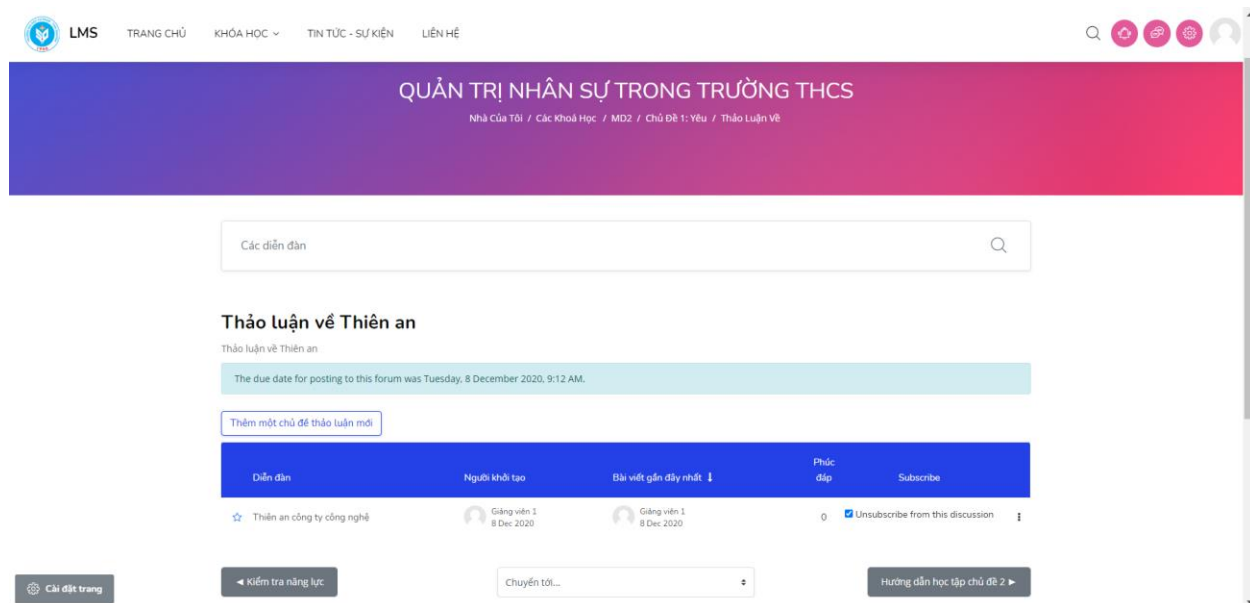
LMS TRANG CHỦ KHÓA HỌC TIN TỨC - SỰ KIỆN LIÊN HỆ

QUẢN TRỊ NHÂN SỰ TRONG TRƯỜNG THCS

Nhà Của Tôi / Các Khoá Học / MD2 / Chủ Đề 1: Yêu / Thảo Luận Về

Các diễn đàn

Thảo luận về Thiên an

Thảo luận về Thiên an

The due date for posting to this forum was Tuesday, 8 December 2020, 9:12 AM.

Thêm một chủ đề thảo luận mới

| Diễn đàn | Người khởi tạo | Bài viết gần đây nhất ↓ | Phúc đáp | Subscribe |
|---|---|---|---|---|
| Thiên an công ty công nghệ | Giảng viên 1 8 Dec 2020 | Giảng viên 1 8 Dec 2020 | 0 | Unsubscribe from this discussion |

Cài đặt trang

◄ Kiểm tra năng lực

Chuyển tới...

Hướng dẫn học tập chủ đề 2 ►